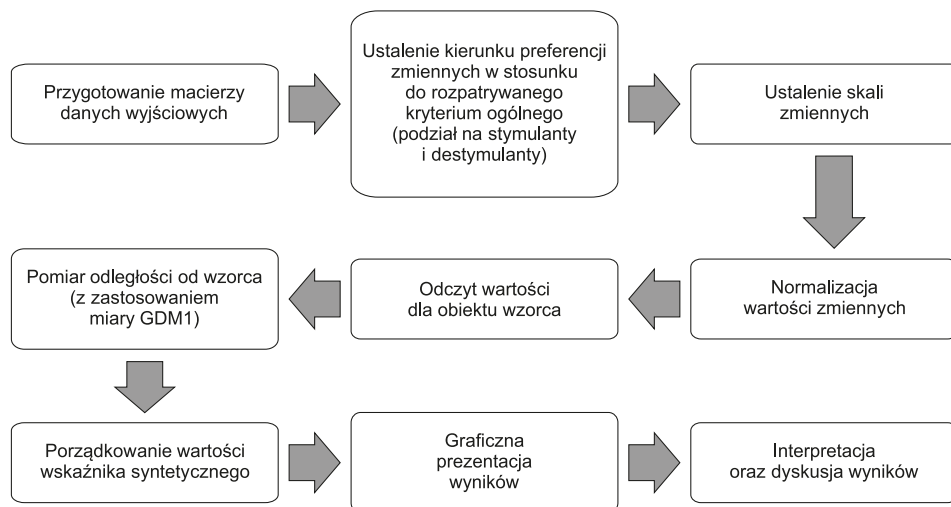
Przygotowanie macierzy danych wyjściowych

Ustalenie kierunku preferencji zmiennych w stosunku do rozpatrywanego kryterium ogólnego (podział na stymulanty i destymulanty)

Ustalenie skali zmiennych

Normalizacja wartości zmiennych

Odczyt wartości dla obiektu wzorca

Pomiar odległości od wzorca (z zastosowaniem miary GDM1)

Porządkowanie wartości wskaźnika syntetycznego

Graficzna prezentacja wyników

Interpretacja oraz dyskusja wyników